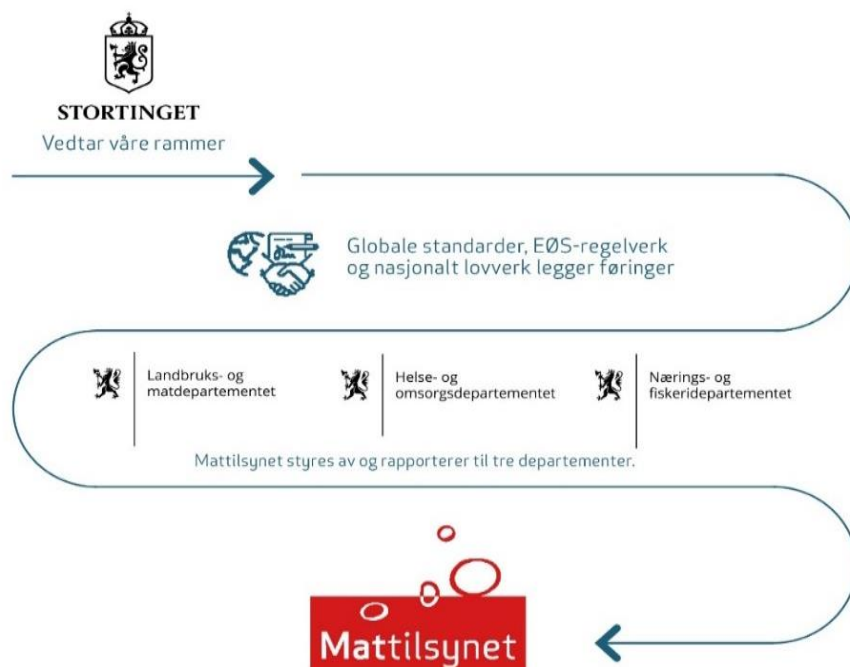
STORTINGET
Vedtar våre rammer

Globale standarder, EØS-regelverk og nasjonalt lovverk legger føringer

Landbruks- og matdepartementet

Helse- og omsorgsdepartementet

Nærings- og fiskeridepartementet

Mattilsynet styres av og rapporterer til tre departementer.

Mattilsynet